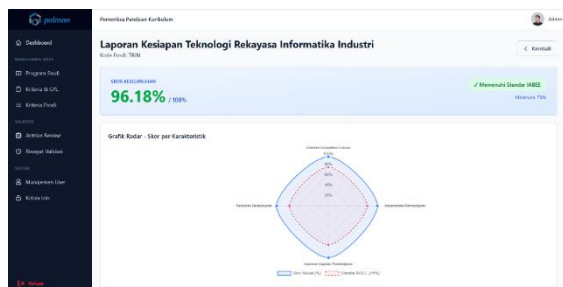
polman

Dashboard

MANAJEMEN DATA

Program Studi

Kriteria & CPL

Kriteria Prodi

VALIDASI

Antrian Review

Riwayat Validasi

SISTEM

Manajemen User

Kelola Izin

Keluar

Pemeriksa Panduan Kurikulum

Admin

Laporan Kesiapan Teknologi Rekayasa Informatika Industri

Kode Prodi: TRIM

< Kembali

SKOR KESELURUHAN

96.18% / 100%

✓ Memenuhi Standar IABEE

Minimum 75%

Grafik Radar - Skor per Karakteristik

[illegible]

100%

80%

60%

40%

20%

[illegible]

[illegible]

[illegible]

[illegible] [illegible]